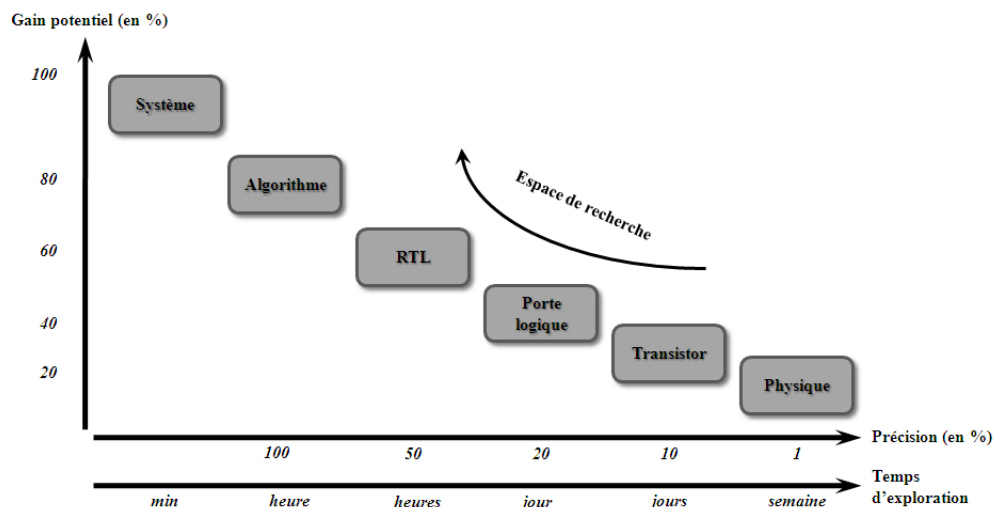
Gain potentiel (en %)

100
80
60
40
20

Système
Algorithme
RTL
Porte logique
Transistor
Physique

Espace de recherche

Précision (en %)
100
50
20
10
1

Temps d'exploration
min
heure
heures
jour
jours
semaine